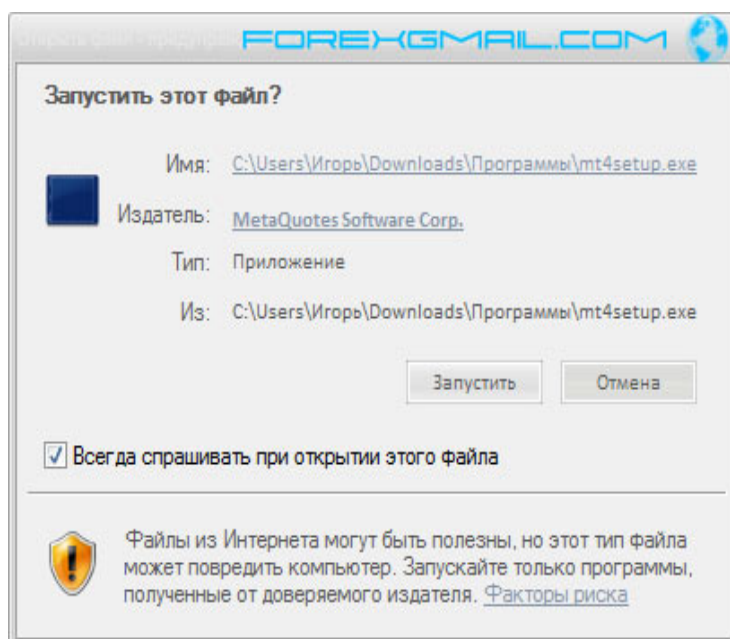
FOREXGMAIL.COM

Запустить этот файл?

Имя: C:\Users\Игорь\Downloads\Программы\mt4setup.exe

Издатель: MetaQuotes Software Corp.

Тип: Приложение

Из: C:\Users\Игорь\Downloads\Программы\mt4setup.exe

Запустить

Отмена

Всегда спрашивать при открытии этого файла

Файлы из Интернета могут быть полезны, но этот тип файла может повредить компьютер. Запускайте только программы, полученные от доверяемого издателя. Факторы риска